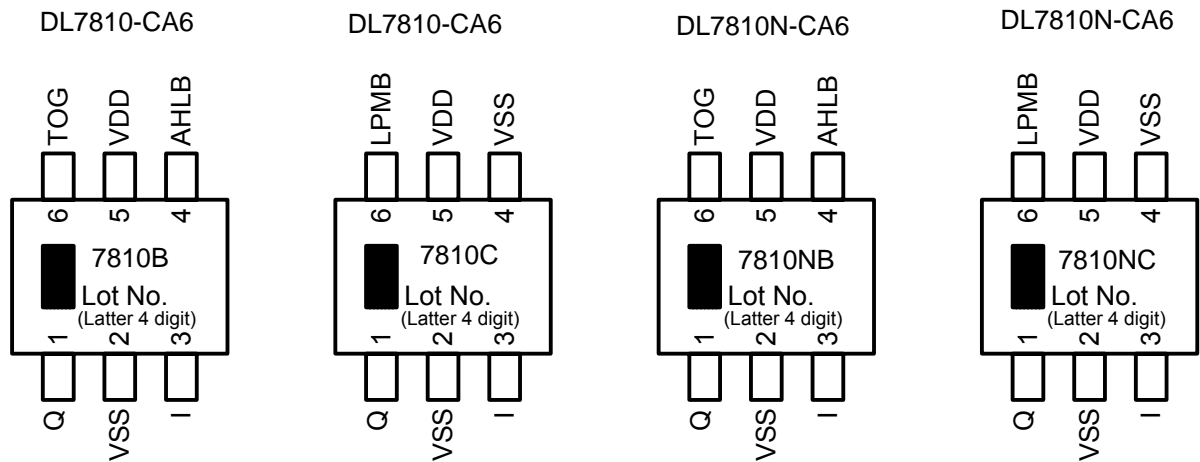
DL7810-CA6

TOG VDD AHLB

6 5 4

7810B

Lot No.
(Latter 4 digit)

1 2 3

Q VSS I

DL7810-CA6

LPMB VDD VSS

6 5 4

7810C

Lot No.
(Latter 4 digit)

1 2 3

Q VSS I

DL7810N-CA6

TOG VDD AHLB

6 5 4

7810NB

Lot No.
(Latter 4 digit)

1 2 3

Q VSS I

DL7810N-CA6

LPMB VDD VSS

6 5 4

7810NC

Lot No.
(Latter 4 digit)

1 2 3

Q VSS I